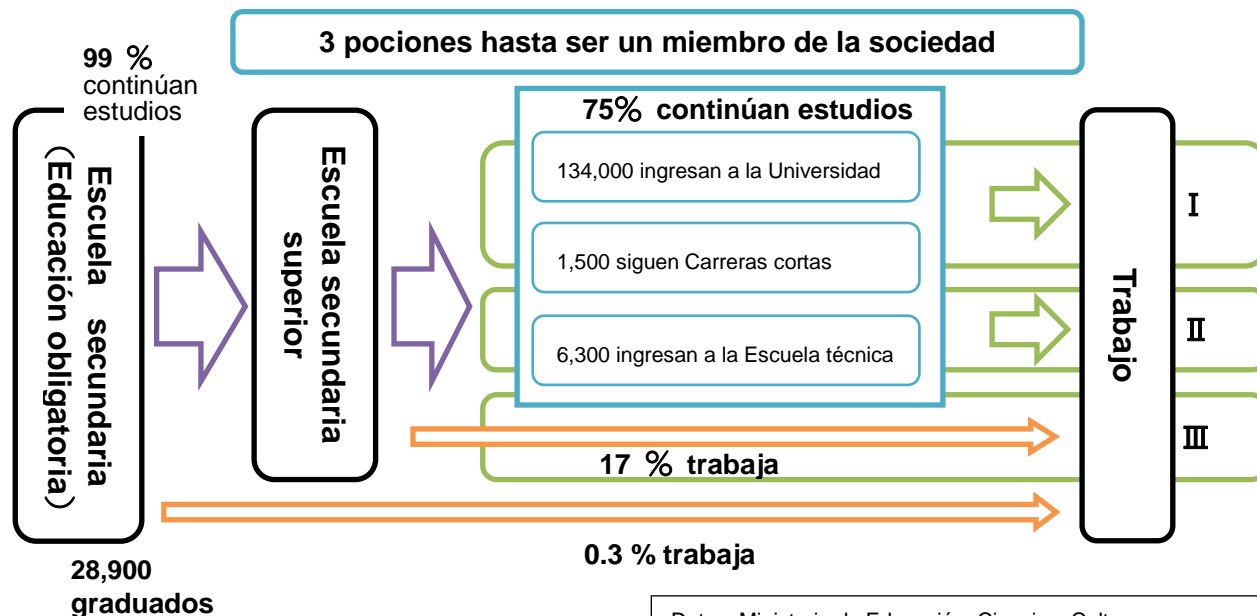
3 pociones hasta ser un miembro de la sociedad

99 ％ continúan estudios

Escuela secundaria（Educación obligatoria）

Escuela secundaria superior

75％ continúan estudios

134,000 ingresan a la Universidad

1,500 siguen Carreras cortas

6,300 ingresan a la Escuela técnica

17 ％ trabaja

0.3 % trabaja

Trabajo

Ⅰ

Ⅱ

Ⅲ

28,900 graduados

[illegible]